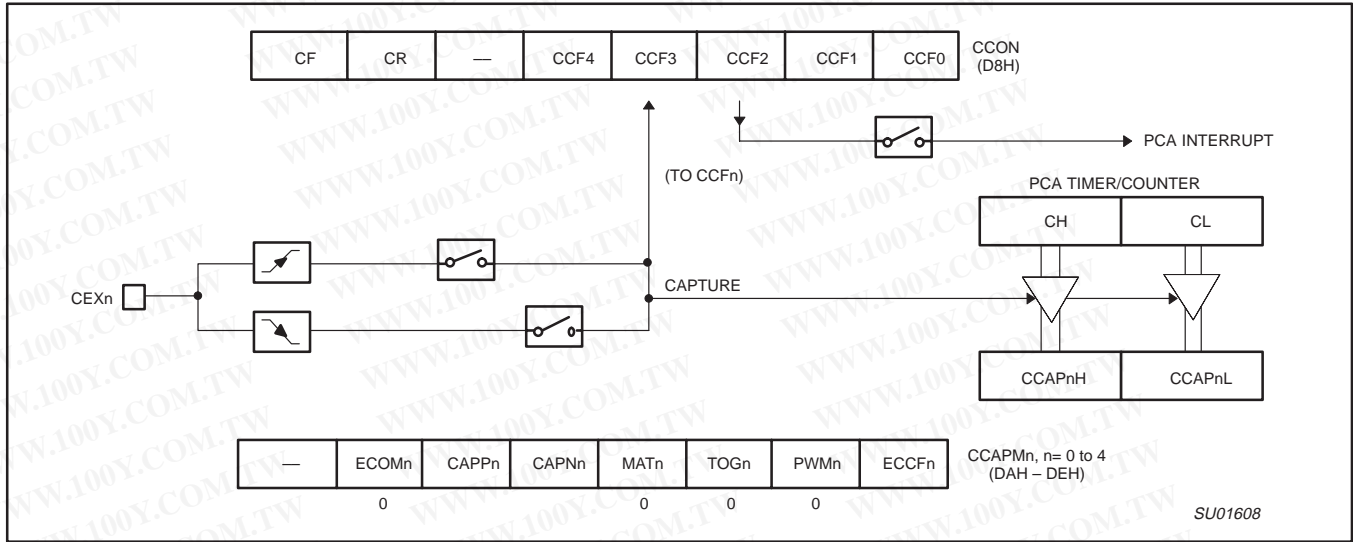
| CF | CR | — | CCF4 | CCF3 | CCF2 | CCF1 | CCF0 |
|---|---|---|---|---|---|---|---|

CCON (D8H)

PCA INTERRUPT

(TO CCFn)

PCA TIMER/COUNTER

| CH | CL |
|---|---|

CEXn

CAPTURE

| CCAPnH | CCAPnL |
|---|---|

| — | ECOMn | CAPPn | CAPNn | MATn | TOGn | PWMn | ECCFn |
|---|---|---|---|---|---|---|---|
| | 0 | | | 0 | 0 | 0 | |

CCAPMn, n= 0 to 4 (DAH – DEH)

SU01608

WWW.100Y.COM.TW